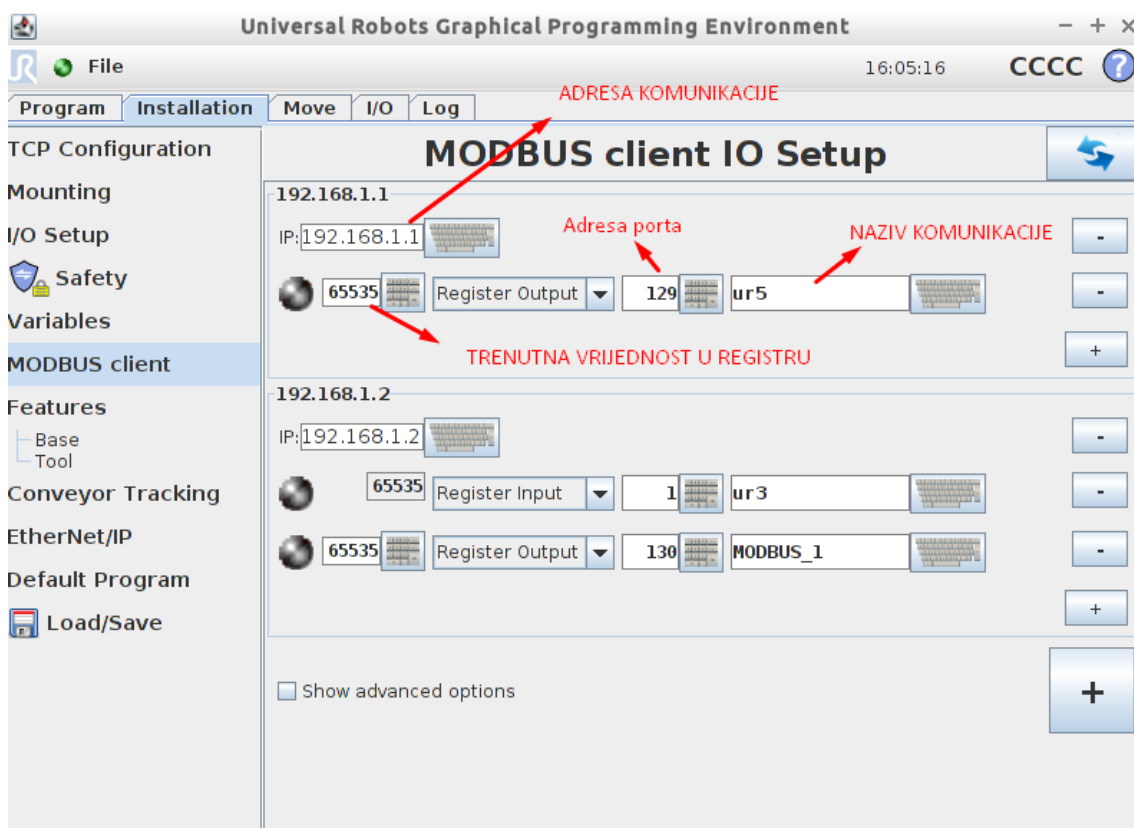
Universal Robots Graphical Programming Environment

− + ×

File

16:05:16

CCCC

?

Program | Installation | Move | I/O | Log

ADRESA KOMUNIKACIJE

TCP Configuration

Mounting

I/O Setup

Safety

Variables

MODBUS client

Features

Base

Tool

Conveyor Tracking

EtherNet/IP

Default Program

Load/Save

MODBUS client IO Setup

192.168.1.1

IP: 192.168.1.1

Adresa porta

NAZIV KOMUNIKACIJE

-

65535 Register Output 129 ur5

-

TRENUTNA VRIJEDNOST U REGISTRU

+

192.168.1.2

IP: 192.168.1.2

-

65535 Register Input 1 ur3

-

65535 Register Output 130 MODBUS_1

-

+

Show advanced options

+